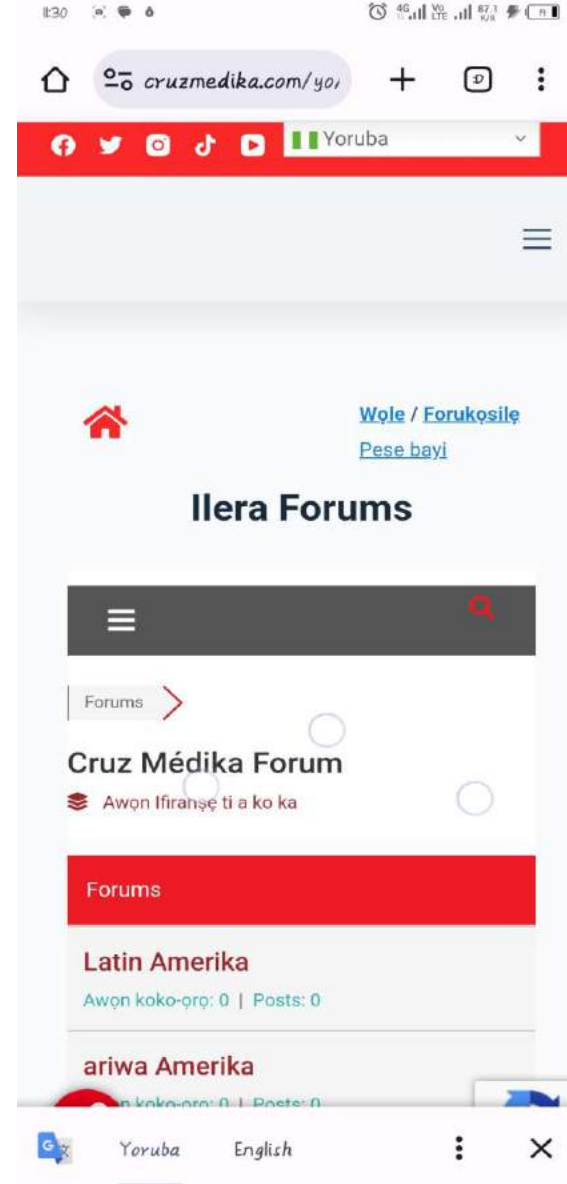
11:30

cruzmedika.com/yo

Yoruba

Wọle / Forukọsilẹ

Pese bayi

Ilera Forums

Forums

Cruz Médika Forum

Awọn Ifiranṣẹ ti a ko ka

Forums

Latin Amerika

Awọn koko-ọrọ: 0 | Posts: 0

ariwa Amerika

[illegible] koko-ọrọ: 0 | Posts: 0

Yoruba English